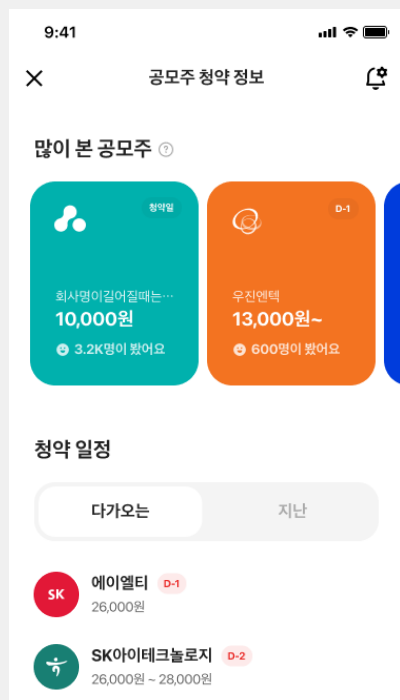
9:41

공모주 청약 정보

많이 본 공모주

청약일

회사명이길어질때는…
10,000원
3.2K명이 봤어요

D-1

우진엔텍
13,000원~
600명이 봤어요

청약 일정

다가오는

지난

SK
에이엘티 D-1
26,000원

SK아이테크놀로지 D-2
26,000원 ~ 28,000원